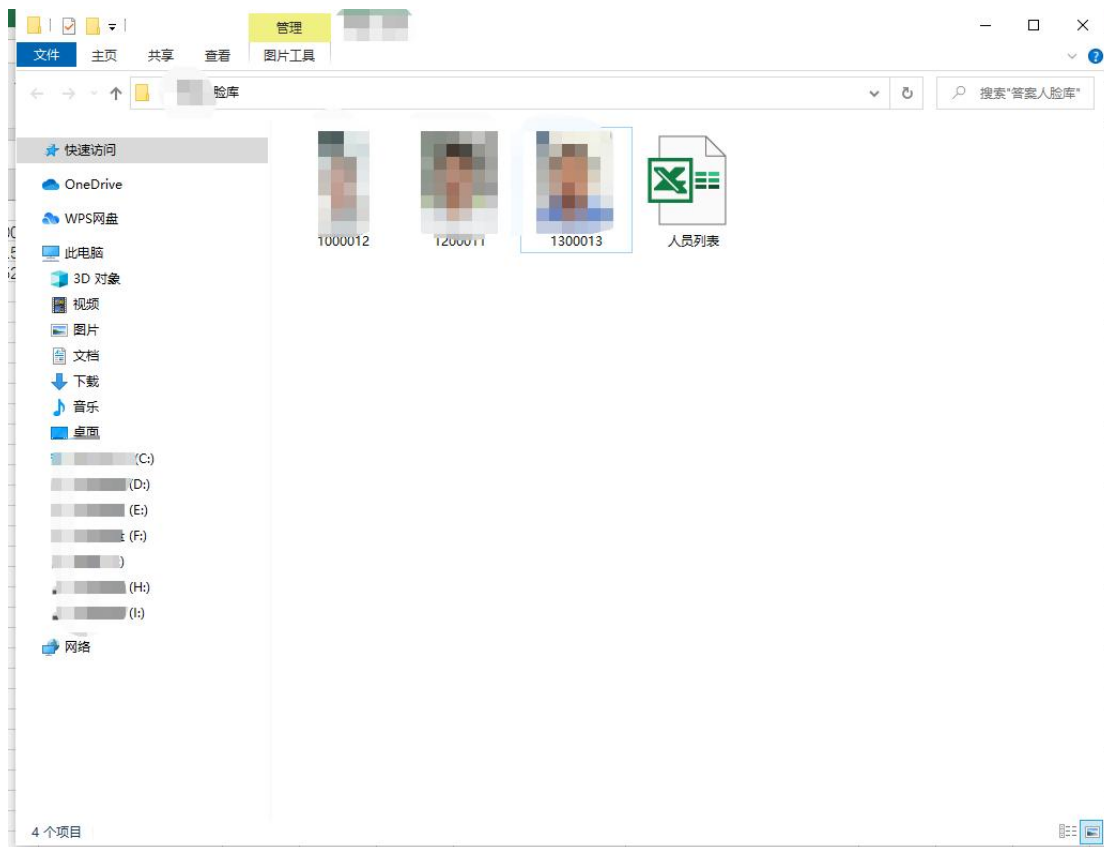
管理

文件 主页 共享 查看 图片工具

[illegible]脸库

搜索"答案人脸库"

快速访问
OneDrive
WPS网盘
此电脑
3D 对象
视频
图片
文档
下载
音乐
桌面
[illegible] (C:)
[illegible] (D:)
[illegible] (E:)
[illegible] (F:)
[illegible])
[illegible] (H:)
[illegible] (I:)
网络

1000012
1200011
1300013
人员列表

4 个项目